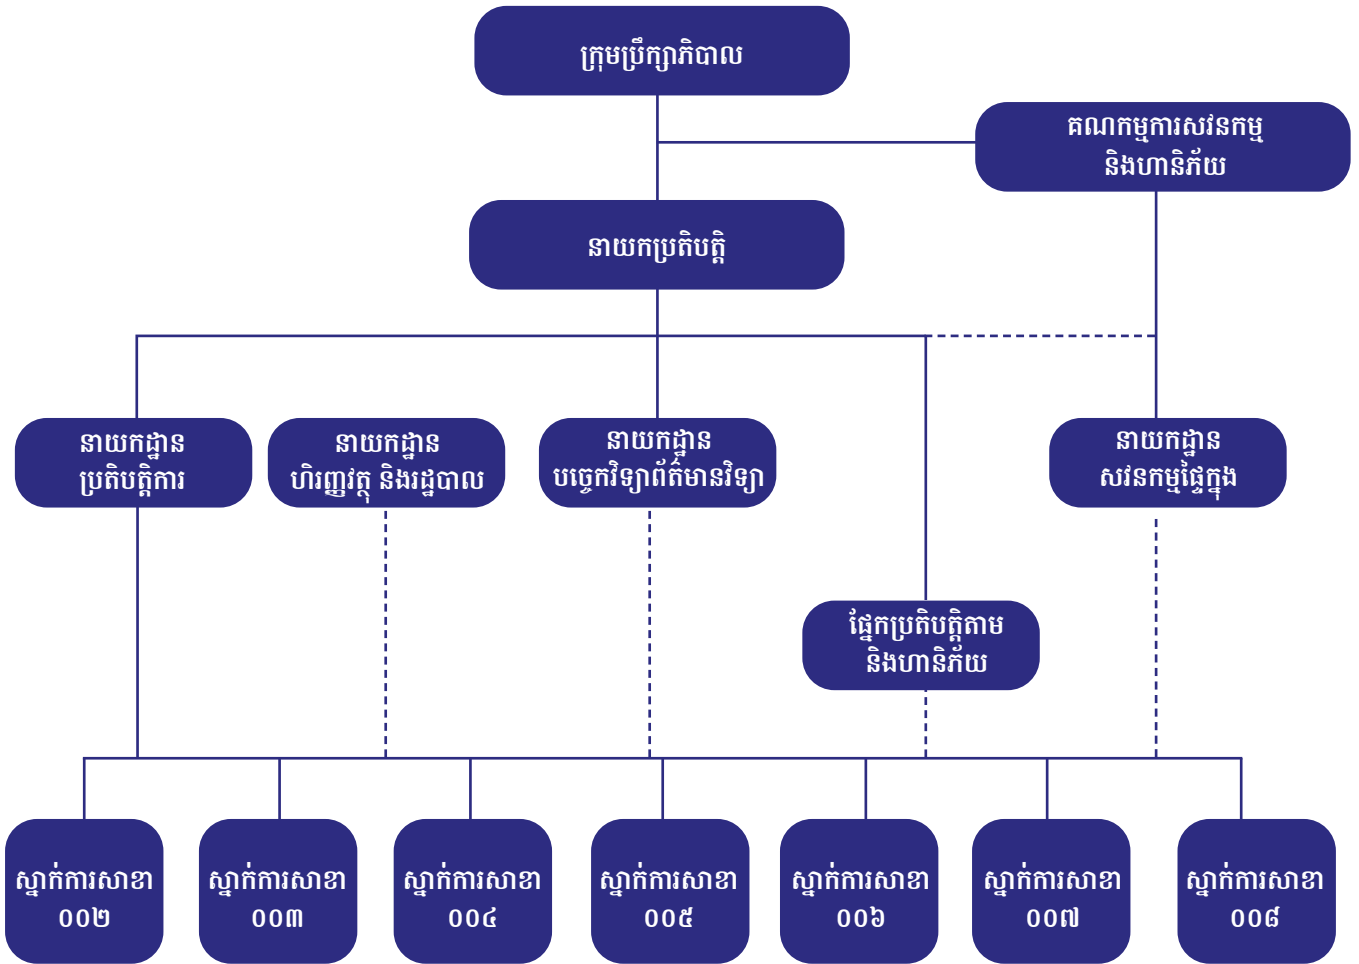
ក្រុមប្រឹក្សាភិបាល

គណកម្មការសវនកម្ម និងហានិភ័យ

នាយកប្រតិបត្តិ

នាយកដ្ឋាន ប្រតិបត្តិការ

នាយកដ្ឋាន ហិរញ្ញវត្ថុ និងរដ្ឋបាល

នាយកដ្ឋាន បច្ចេកវិទ្យាព័ត៌មានវិទ្យា

នាយកដ្ឋាន សវនកម្មផ្ទៃក្នុង

ផ្នែកប្រតិបត្តិតាម និងហានិភ័យ

ស្នាក់ការសាខា ០០២

ស្នាក់ការសាខា ០០៣

ស្នាក់ការសាខា ០០៤

ស្នាក់ការសាខា ០០៥

ស្នាក់ការសាខា ០០៦

ស្នាក់ការសាខា ០០៧

ស្នាក់ការសាខា ០០៨